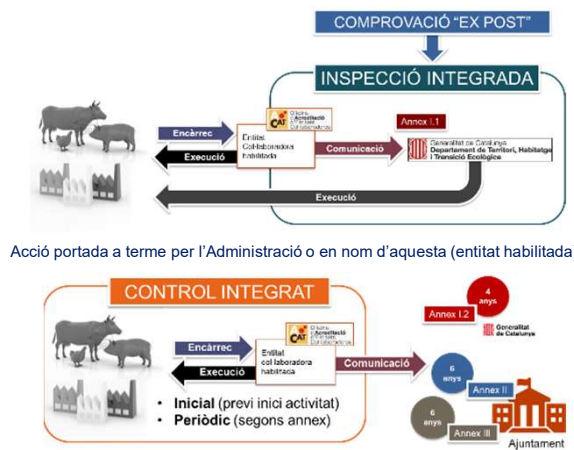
COMPROVACIÓ "EX POST"

INSPECCIÓ INTEGRADA

Encàrrec

Execució

Oficina d'Acreditació d'Entitats Col·laboradores

Entitat Col·laboradora habilitada

Comunicació

Annex I.1

Generalitat de Catalunya Departament de Territori, Habitatge i Transició Ecològica

Execució

Acció portada a terme per l'Administració o en nom d'aquesta (entitat habilitada

CONTROL INTEGRAT

Encàrrec

Execució

Oficina d'Acreditació d'Entitats Col·laboradores

Entitat col·laboradora habilitada

Comunicació

• Inicial (previ inici activitat)
• Periòdic (segons annex)

4 anys

Annex I.2

Generalitat de Catalunya

6 anys

Annex II

6 anys

Annex III

Ajuntament